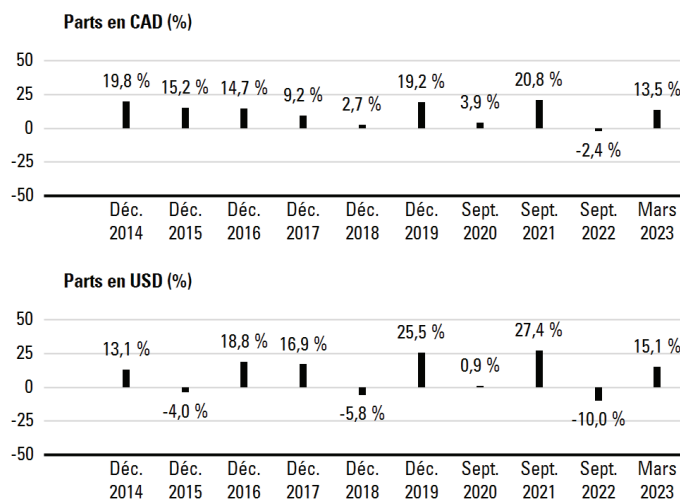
Parts en CAD (%)

50
25
0
-25
-50

19,8 %
15,2 %
14,7 %
9,2 %
2,7 %
19,2 %
3,9 %
20,8 %
-2,4 %
13,5 %

Déc. 2014
Déc. 2015
Déc. 2016
Déc. 2017
Déc. 2018
Déc. 2019
Sept. 2020
Sept. 2021
Sept. 2022
Mars 2023

Parts en USD (%)

50
25
0
-25
-50

13,1 %
-4,0 %
18,8 %
16,9 %
-5,8 %
25,5 %
0,9 %
27,4 %
-10,0 %
15,1 %

Déc. 2014
Déc. 2015
Déc. 2016
Déc. 2017
Déc. 2018
Déc. 2019
Sept. 2020
Sept. 2021
Sept. 2022
Mars 2023